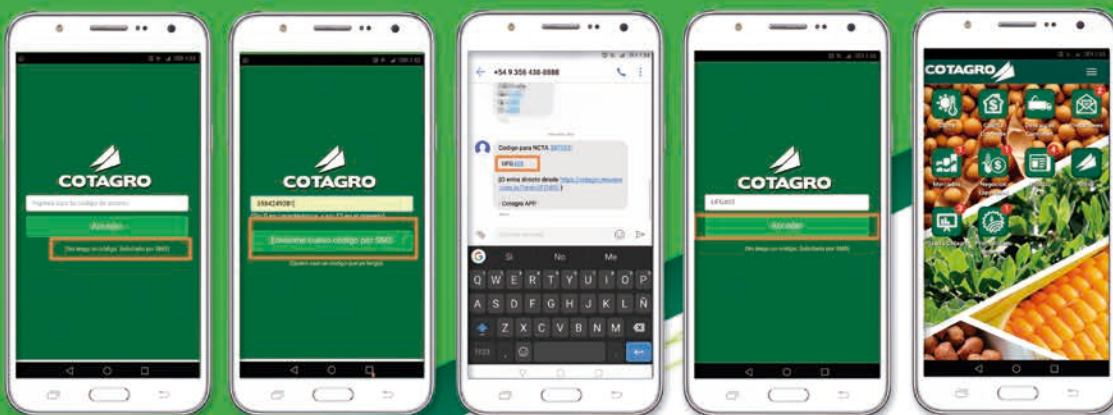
COTAGRO

Ingrese aquí su código de acceso

Acceder

¿No tengo un código? Solicitalo por SMS

COTAGRO

3584249281

Envíenme nuevo código por SMS

+54 9 358 438-8988

Código para NCTA

UFG

COTAGRO

UFG

Acceder

COTAGRO

Mercados

Q W E R T Y U I O P
A S D F G H J K L Ñ
Z X C V B N M

Sí No Me